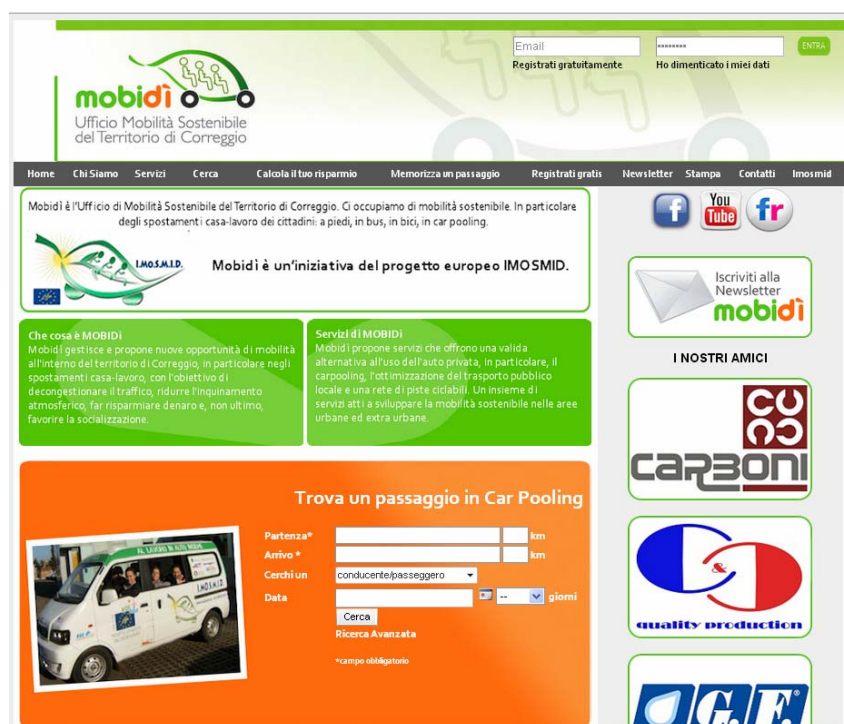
mobidì
Ufficio Mobilità Sostenibile del Territorio di Correggio

Email
••••••••
ENTRA
Registrati gratuitamente
Ho dimenticato i miei dati

Home Chi Siamo Servizi Cerca Calcola il tuo risparmio Memorizza un passaggio Registrati gratis Newsletter Stampa Contatti Imosmid

Mobidì è l'Ufficio di Mobilità Sostenibile del Territorio di Correggio. Ci occupiamo di mobilità sostenibile. In particolare degli spostamenti casa-lavoro dei cittadini: a piedi, in bus, in bici, in car pooling.

I.MO.S.M.I.D.
Mobidì è un'iniziativa del progetto europeo IMOSMID.

Che cosa è MOBIDì
Mobidì gestisce e propone nuove opportunità di mobilità all'interno del territorio di Correggio, in particolare negli spostamenti casa-lavoro, con l'obiettivo di decongestionare il traffico, ridurre l'inquinamento atmosferico, far risparmiare denaro e, non ultimo, favorire la socializzazione.

Servizi di MOBIDì
Mobidì propone servizi che offrono una valida alternativa all'uso dell'auto privata, in particolare, il carpooling, l'ottimizzazione del trasporto pubblico locale e una rete di piste ciclabili. Un insieme di servizi atti a sviluppare la mobilità sostenibile nelle aree urbane ed extra urbane.

Trova un passaggio in Car Pooling
AL LAVORO IN AUTO MOBIDì
IMOSMID
Partenza* km
Arrivo * km
Cerchi un conducente/passeggero
Data -- giorni
Cerca
Ricerca Avanzata
*campo obbligatorio

f You Tube fr

Iscriviti alla Newsletter mobidì

I NOSTRI AMICI

CARBONI

quality production

G.F.